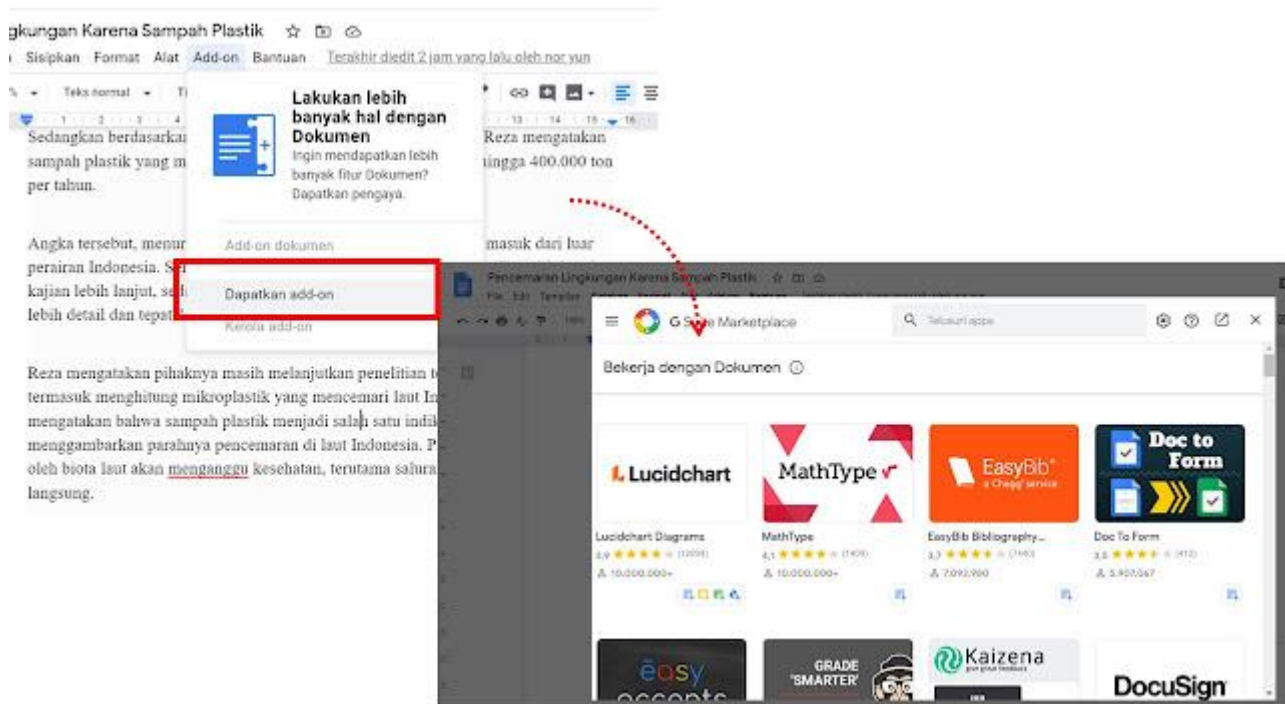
gkungan Karena Sampah Plastik

Sisipkan Format Alat Add-on Bantuan Terakhir diedit 2 jam yang lalu oleh nor yun

Teks normal

Lakukan lebih banyak hal dengan Dokumen
Ingin mendapatkan lebih banyak fitur Dokumen? Dapatkan pengaya.

Add-on dokumen

Dapatkan add-on

Kelola add-on

Sedangkan berdasarkan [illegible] Reza mengatakan sampah plastik yang m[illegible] hingga 400.000 ton per tahun.

Angka tersebut, menur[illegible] masuk dari luar perairan Indonesia. S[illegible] kajian lebih lanjut, se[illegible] lebih detail dan tepat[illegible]

Reza mengatakan pihaknya masih melanjutkan penelitian t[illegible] termasuk menghitung mikroplastik yang mencemari laut In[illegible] mengatakan bahwa sampah plastik menjadi salah satu indik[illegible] menggambarkan parahnya pencemaran di laut Indonesia. P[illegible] oleh biota laut akan mengganggu kesehatan, terutama salura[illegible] langsung.

Pencemaran Lingkungan Karena Sampah Plastik

G Suite Marketplace

Telusuri apps

Bekerja dengan Dokumen

Lucidchart
Lucidchart Diagrams
10.000.000+

MathType
MathType
10.000.000+

EasyBib a Chegg service
EasyBib Bibliography...
7.092.900

Doc to Form
Doc To Form
5.907.067

easy accents

GRADE SMARTER

Kaizena

DocuSign